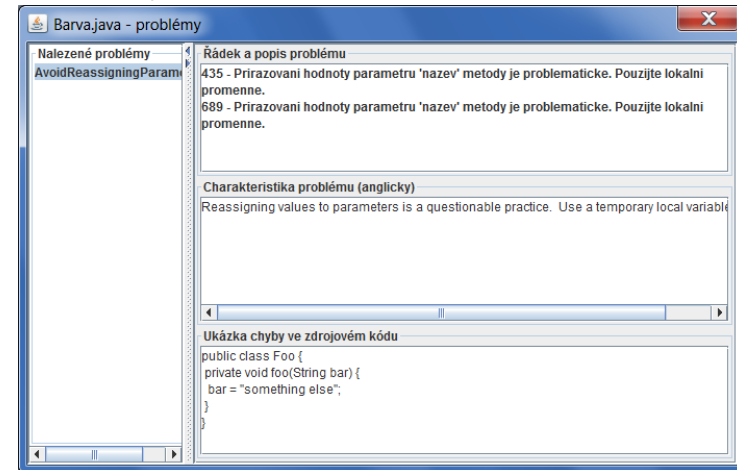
Barva.java - problémy

Nalezené problémy

AvoidReassigningParam

Řádek a popis problému

435 - Prirazovani hodnoty parametru 'nazev' metody je problematicke. Pouzijte lokalni promenne.

689 - Prirazovani hodnoty parametru 'nazev' metody je problematicke. Pouzijte lokalni promenne.

Charakteristika problému (anglicky)

Reassigning values to parameters is a questionable practice. Use a temporary local variable

Ukázka chyby ve zdrojovém kódu

public class Foo {
private void foo(String bar) {
bar = "something else";
}
}